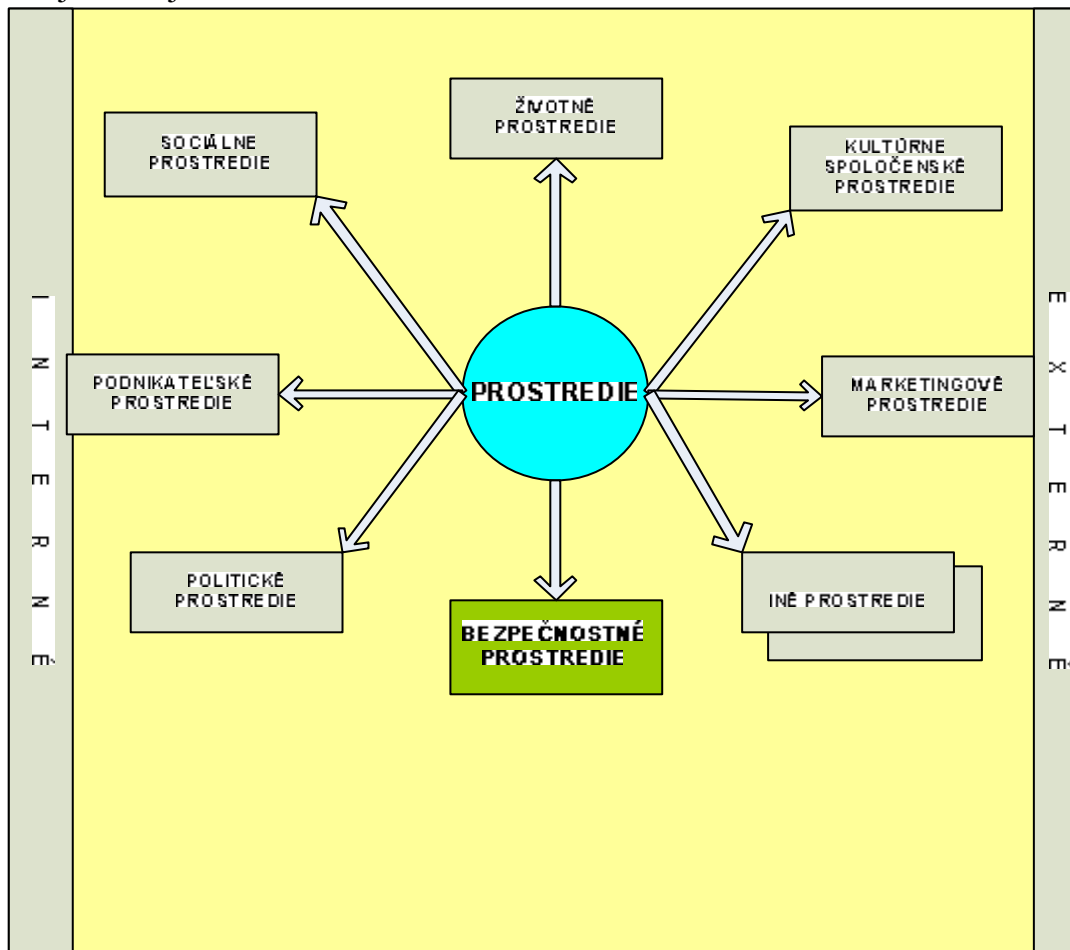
SOCIÁLNE PROSTREDIE

ŽIVOTNÉ PROSTREDIE

KULTÚRNE SPOLOČENSKÉ PROSTREDIE

INTERNÉ

PODNIKATEĽSKÉ PROSTREDIE

PROSTREDIE

MARKETINGOVÉ PROSTREDIE

EXTERNÉ

POLITICKÉ PROSTREDIE

BEZPEČNOSTNÉ PROSTREDIE

INÉ PROSTREDIE